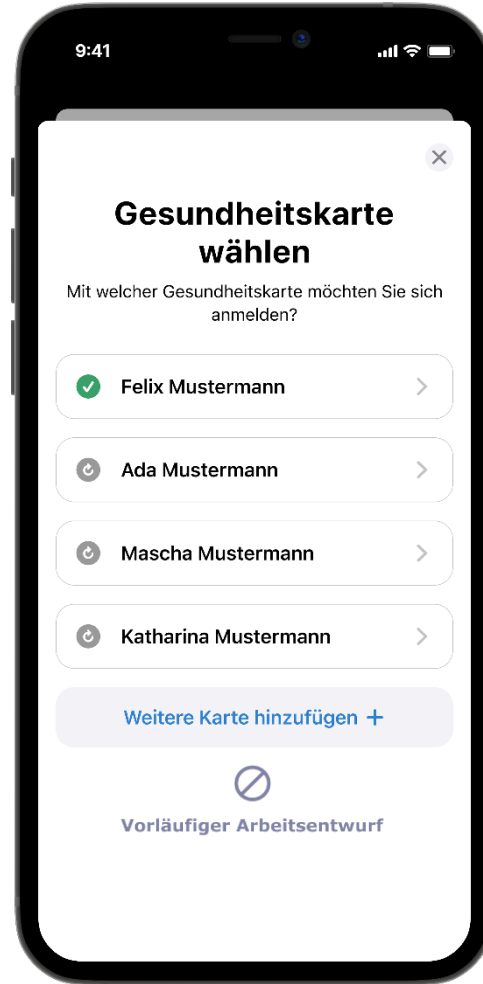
9:41

Gesundheitskarte wählen

Mit welcher Gesundheitskarte möchten Sie sich anmelden?

Felix Mustermann

Ada Mustermann

Mascha Mustermann

Katharina Mustermann

Weitere Karte hinzufügen +

Vorläufiger Arbeitsentwurf